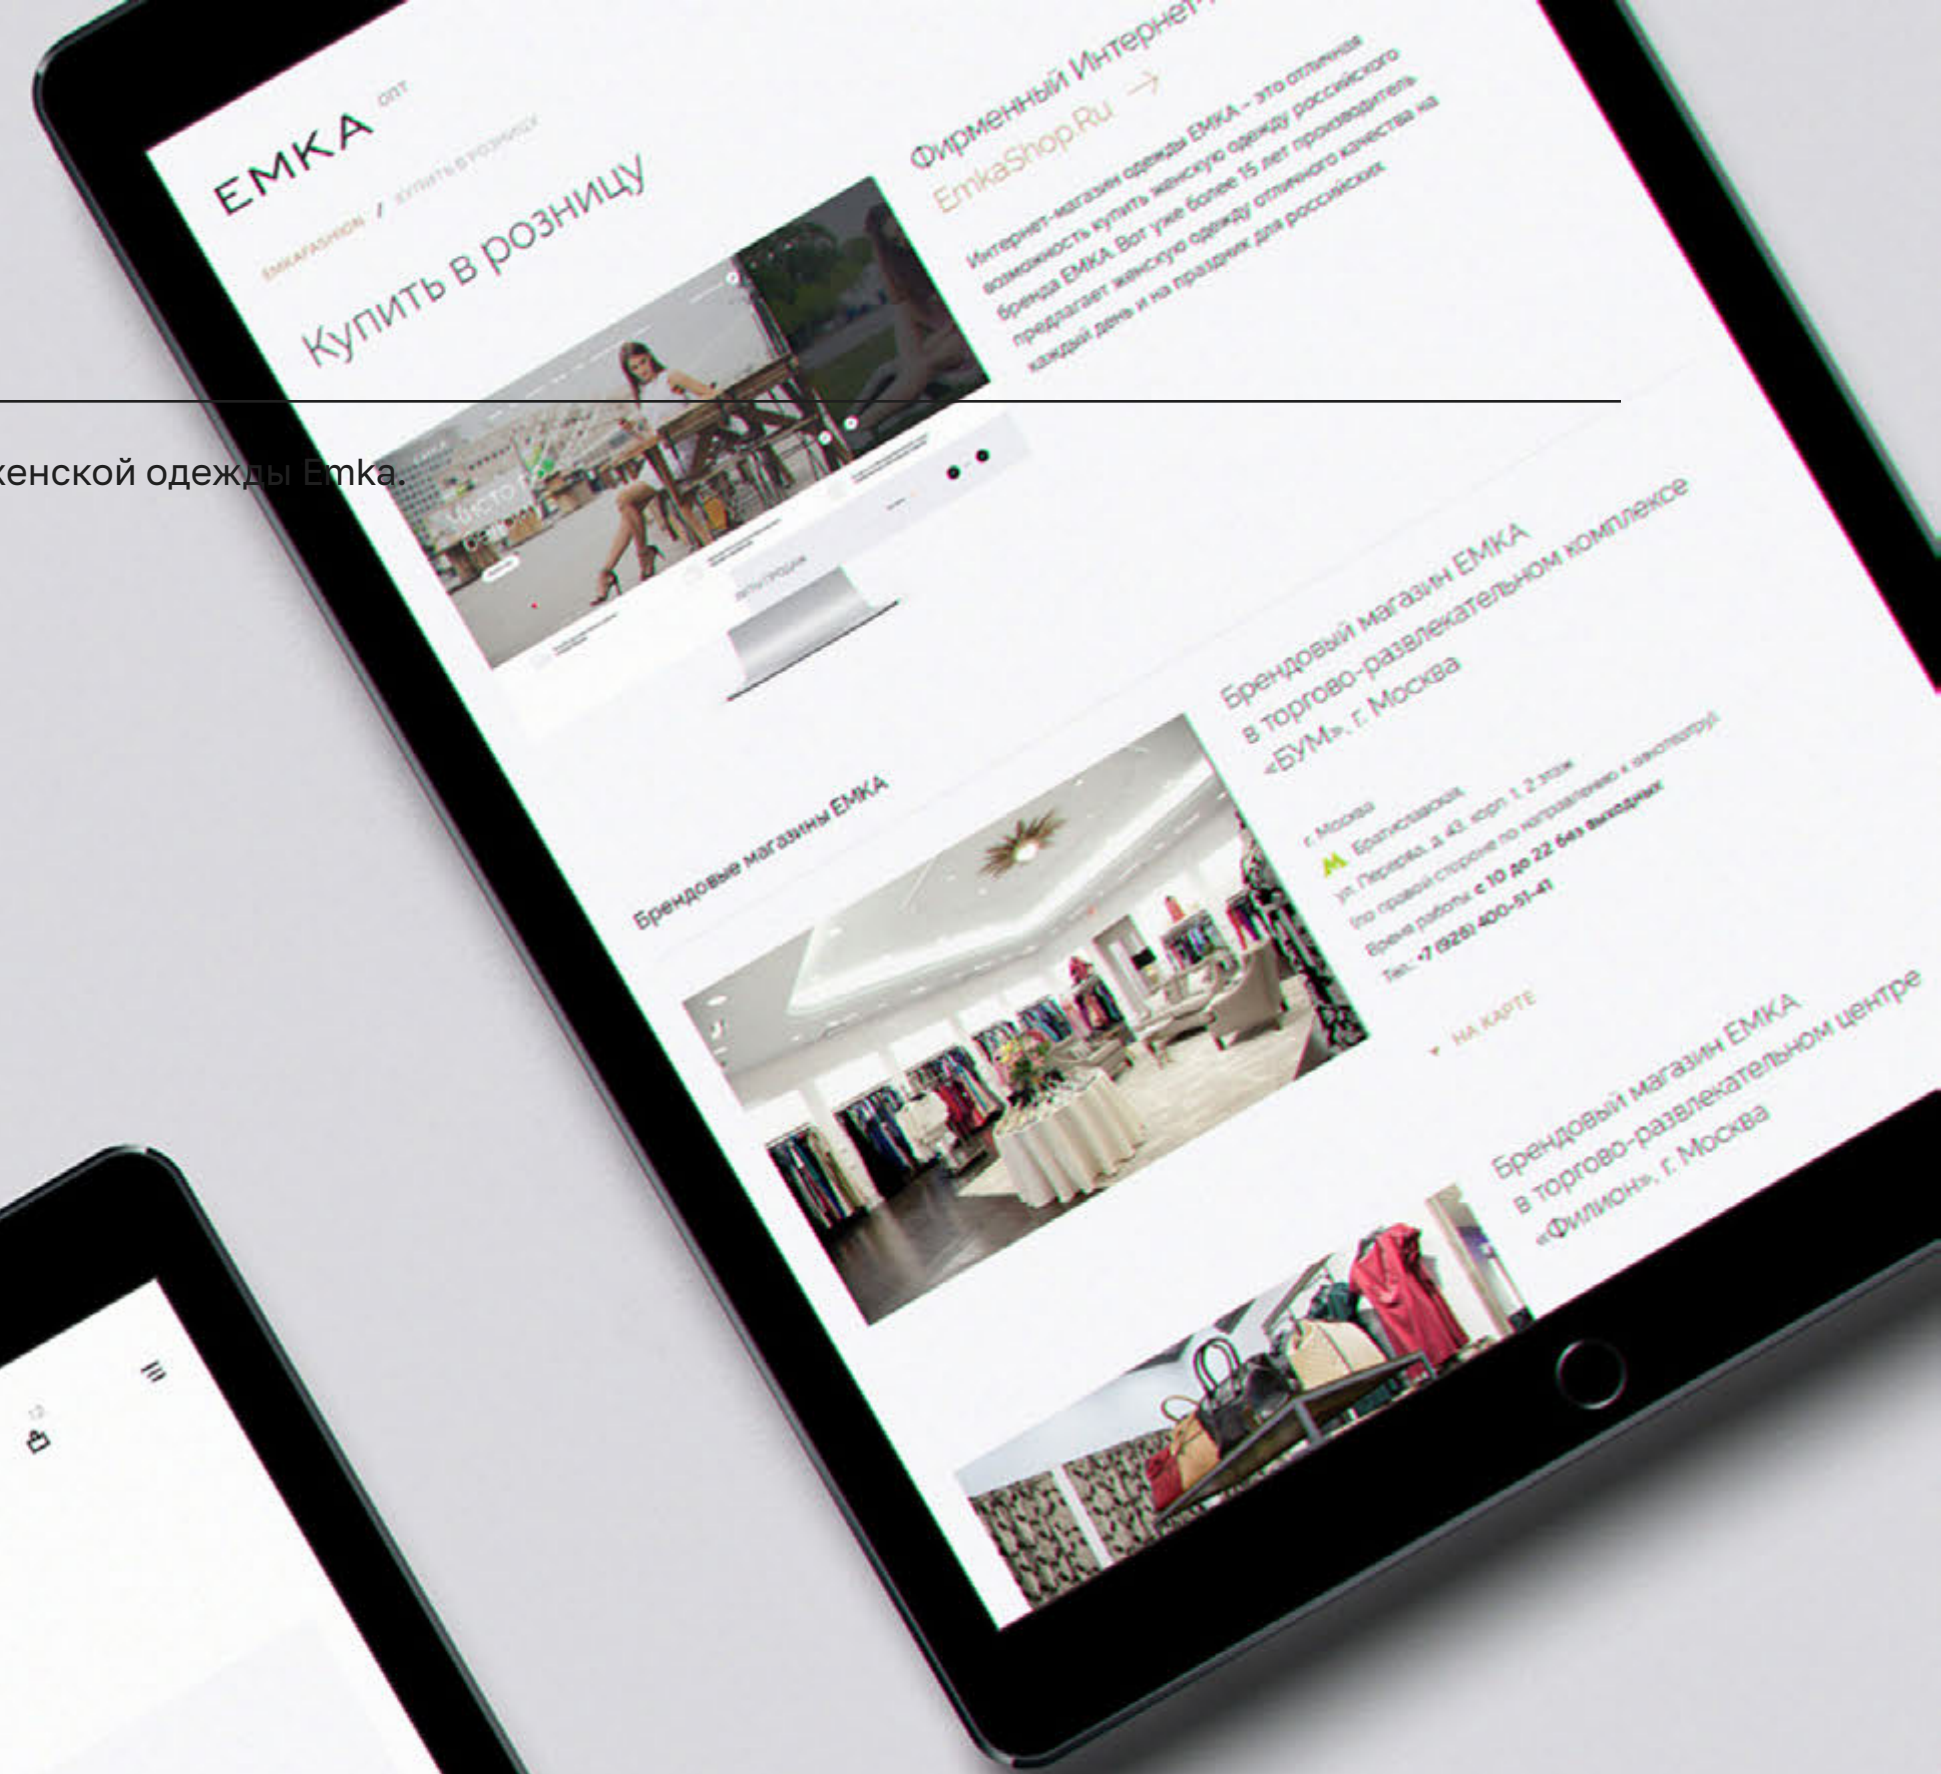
EMKA опт

EMKAFASHION / КУПИТЬ В РОЗНИЦУ

Купить в розницу

Фирменный Интернет-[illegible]

EmkaShop.Ru →

Интернет-магазин одежды EMKA – это отличная возможность купить женскую одежду российского бренда EMKA. Вот уже более 15 лет производитель предлагает женскую одежду отличного качества на каждый день и на праздник для российских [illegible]

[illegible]женской одежды Emka.

Брендовые магазины EMKA

Брендовый магазин EMKA в торгово-развлекательном комплексе «БУМ», г. Москва

г. Москва
Братиславская
ул. Перерва, д. 43, корп. 1, 2 этаж
(по правой стороне по направлению к эскалатору)
Время работы: с 10 до 22 без выходных
Тел.: +7 (926) 400-51-41

НА КАРТЕ

Брендовый магазин EMKA в торгово-развлекательном центре «Филион», г. Москва

12